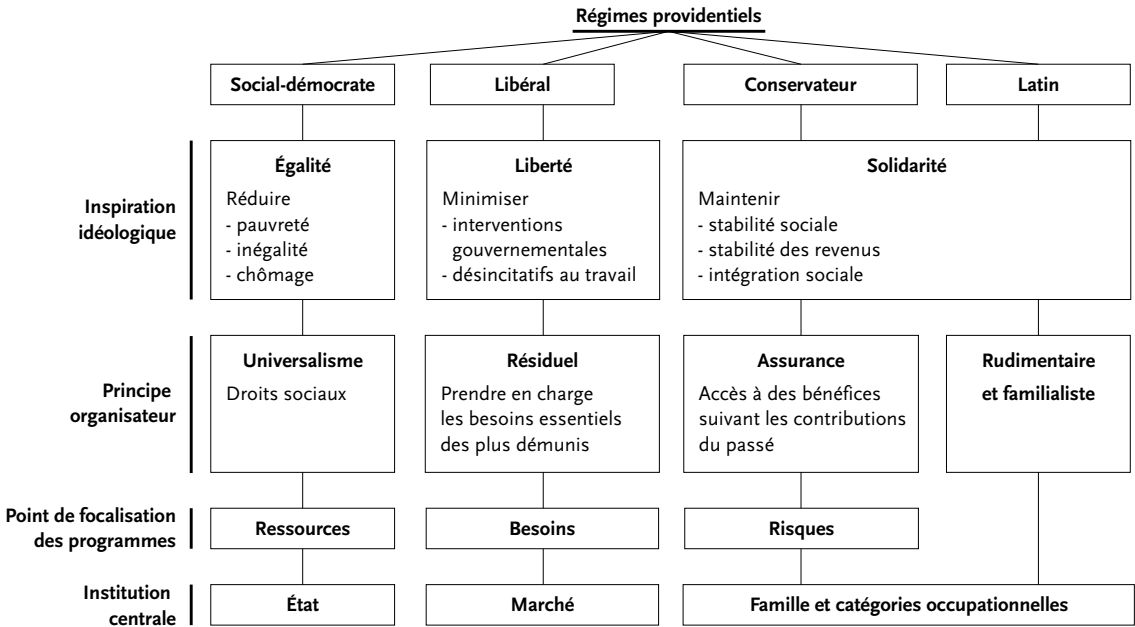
Régimes providentiels

Social-démocrate

Libéral

Conservateur

Latin

Inspiration idéologique

Égalité
Réduire
- pauvreté
- inégalité
- chômage

Liberté
Minimiser
- interventions gouvernementales
- désincitatifs au travail

Solidarité
Maintenir
- stabilité sociale
- stabilité des revenus
- intégration sociale

Principe organisateur

Universalisme
Droits sociaux

Résiduel
Prendre en charge les besoins essentiels des plus démunis

Assurance
Accès à des bénéfices suivant les contributions du passé

Rudimentaire et familialiste

Point de focalisation des programmes

Ressources

Besoins

Risques

Institution centrale

État

Marché

Famille et catégories occupationnelles